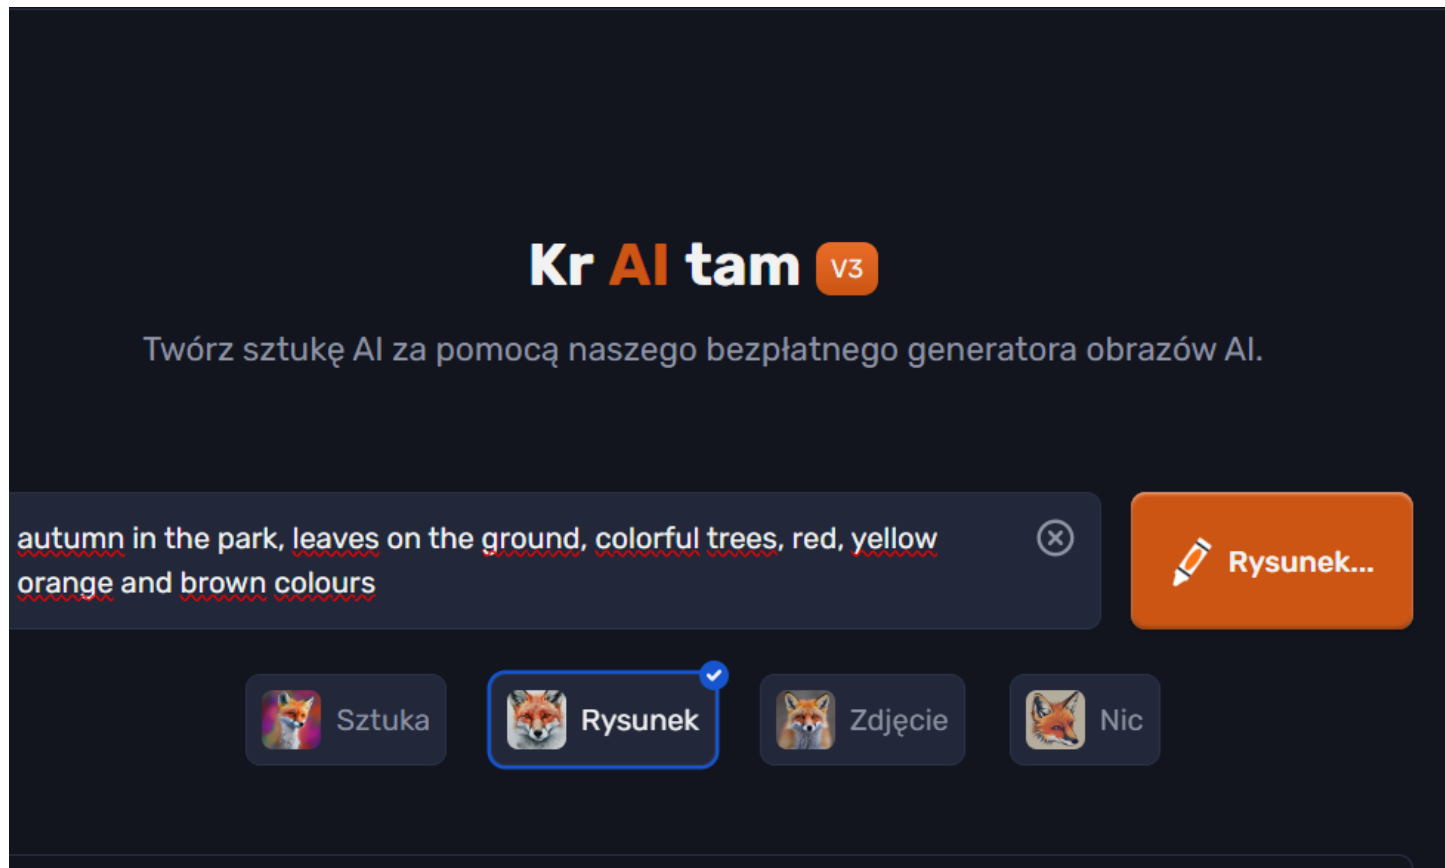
Kr AI tam V3

Twórz sztukę AI za pomocą naszego bezpłatnego generatora obrazów AI.

autumn in the park, leaves on the ground, colorful trees, red, yellow orange and brown colours

Rysunek...

Sztuka

Rysunek

Zdjęcie

Nic